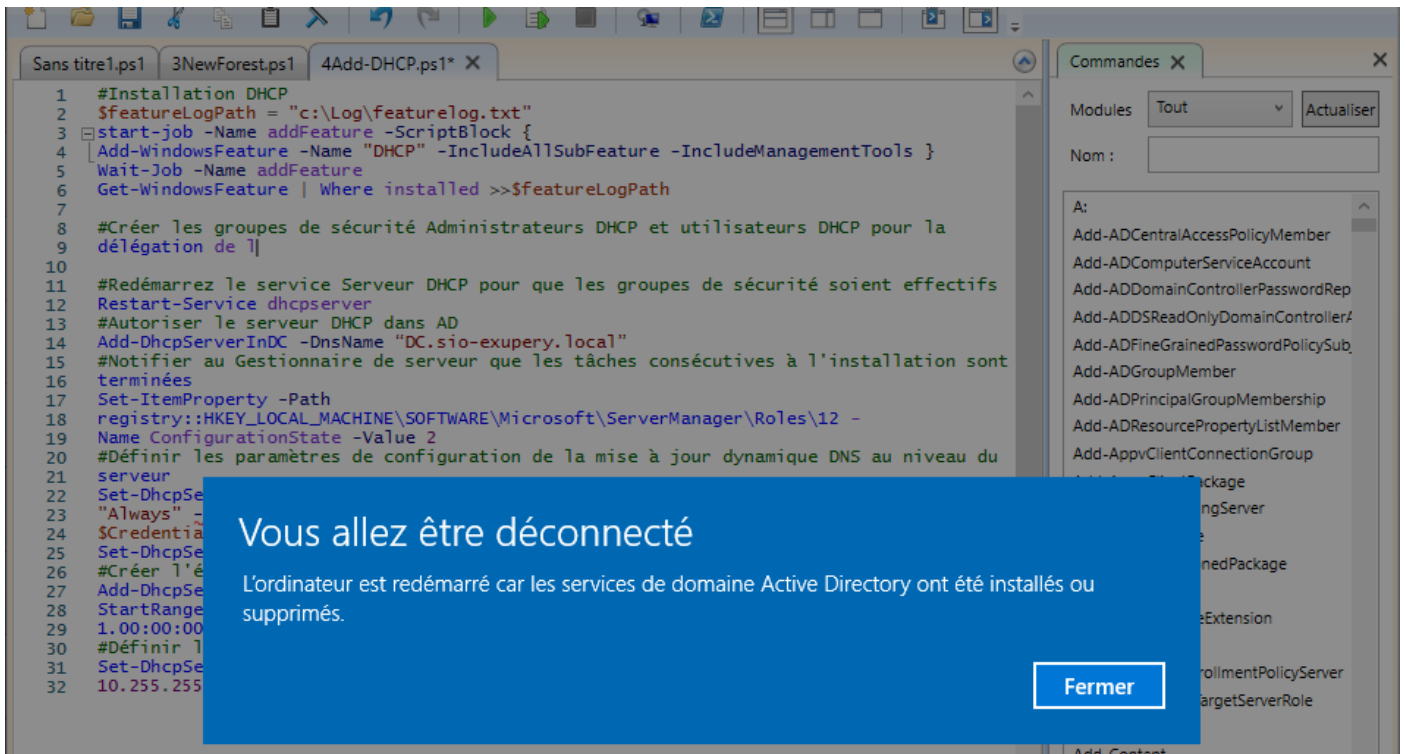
Sans titre1.ps1 | 3NewForest.ps1 | 4Add-DHCP.ps1* ✕

1 #Installation DHCP
2 $featureLogPath = "c:\Log\featurelog.txt"
3 start-job -Name addFeature -ScriptBlock {
4 Add-WindowsFeature -Name "DHCP" -IncludeAllSubFeature -IncludeManagementTools }
5 Wait-Job -Name addFeature
6 Get-WindowsFeature | Where installed >>$featureLogPath
7
8 #Créer les groupes de sécurité Administrateurs DHCP et utilisateurs DHCP pour la
9 délégation de l
10
11 #Redémarrez le service Serveur DHCP pour que les groupes de sécurité soient effectifs
12 Restart-Service dhcpserver
13 #Autoriser le serveur DHCP dans AD
14 Add-DhcpServerInDC -DnsName "DC.sio-exupery.local"
15 #Notifier au Gestionnaire de serveur que les tâches consécutives à l'installation sont
16 terminées
17 Set-ItemProperty -Path
18 registry::HKEY_LOCAL_MACHINE\SOFTWARE\Microsoft\ServerManager\Roles\12 -
19 Name ConfigurationState -Value 2
20 #Définir les paramètres de configuration de la mise à jour dynamique DNS au niveau du
21 serveur
22 Set-DhcpSe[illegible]
23 "Always" -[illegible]
24 $Credenti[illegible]
25 Set-DhcpSe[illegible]
26 #Créer l'é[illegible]
27 Add-DhcpSe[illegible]
28 StartRange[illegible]
29 1.00:00:00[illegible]
30 #Définir l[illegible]
31 Set-DhcpSe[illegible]
32 10.255.255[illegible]

Commandes ✕
Modules Tout Actualiser
Nom :
A:
Add-ADCentralAccessPolicyMember
Add-ADComputerServiceAccount
Add-ADDomainControllerPasswordRep
Add-ADDSReadOnlyDomainController
Add-ADFineGrainedPasswordPolicySub
Add-ADGroupMember
Add-ADPrincipalGroupMembership
Add-ADResourcePropertyListMember
Add-AppvClientConnectionGroup
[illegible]ackage
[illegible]ngServer
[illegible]nedPackage
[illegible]eExtension
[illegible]rollmentPolicyServer
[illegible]argetServerRole
Add-Content

Vous allez être déconnecté
L'ordinateur est redémarré car les services de domaine Active Directory ont été installés ou supprimés.
Fermer